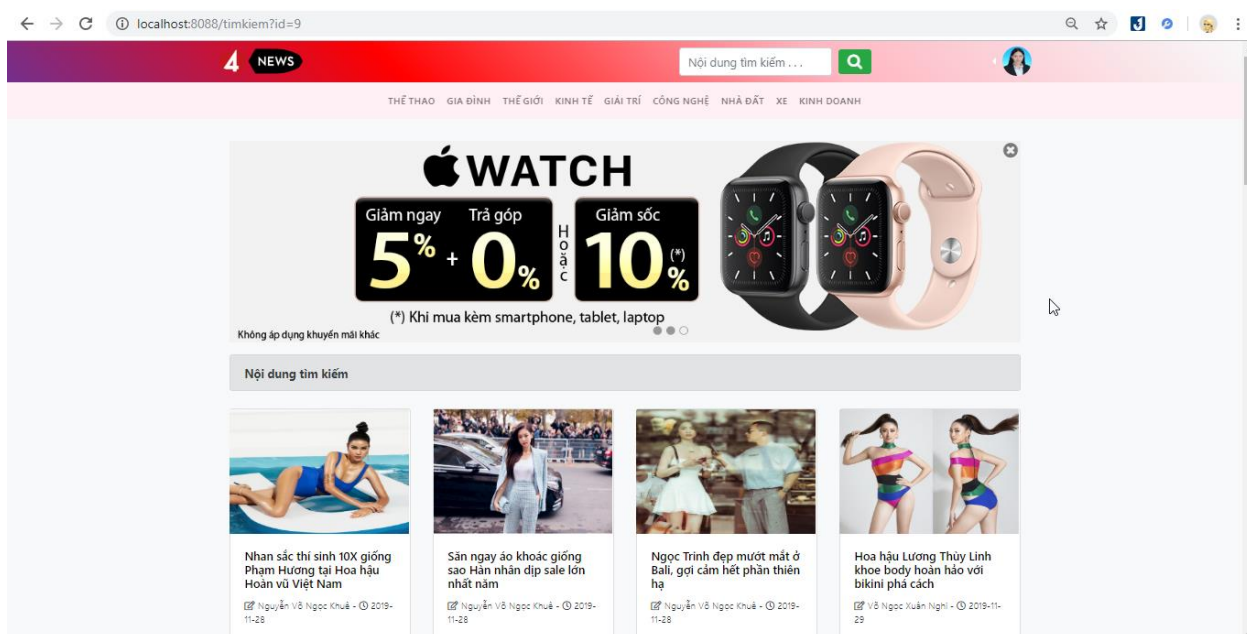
localhost:8088/timkiem?id=9

4 NEWS

Nội dung tìm kiếm . . .

THỂ THAO GIA ĐÌNH THẾ GIỚI KINH TẾ GIẢI TRÍ CÔNG NGHỆ NHÀ ĐẤT XE KINH DOANH

WATCH

Giảm ngay 5% + Trả góp 0% Hoặc Giảm sốc 10% (*)

(*) Khi mua kèm smartphone, tablet, laptop

Không áp dụng khuyến mãi khác

Nội dung tìm kiếm

Nhan sắc thí sinh 10X giống Phạm Hương tại Hoa hậu Hoàn vũ Việt Nam

Nguyễn Võ Ngọc Khuê - 2019-11-28

Săn ngay áo khoác giống sao Hàn nhân dịp sale lớn nhất năm

Nguyễn Võ Ngọc Khuê - 2019-11-28

Ngọc Trinh đẹp mướt mắt ở Bali, gợi cảm hết phần thiên hạ

Nguyễn Võ Ngọc Khuê - 2019-11-28

Hoa hậu Lương Thùy Linh khoe body hoàn hảo với bikini phá cách

Võ Ngọc Xuân Nghi - 2019-11-29